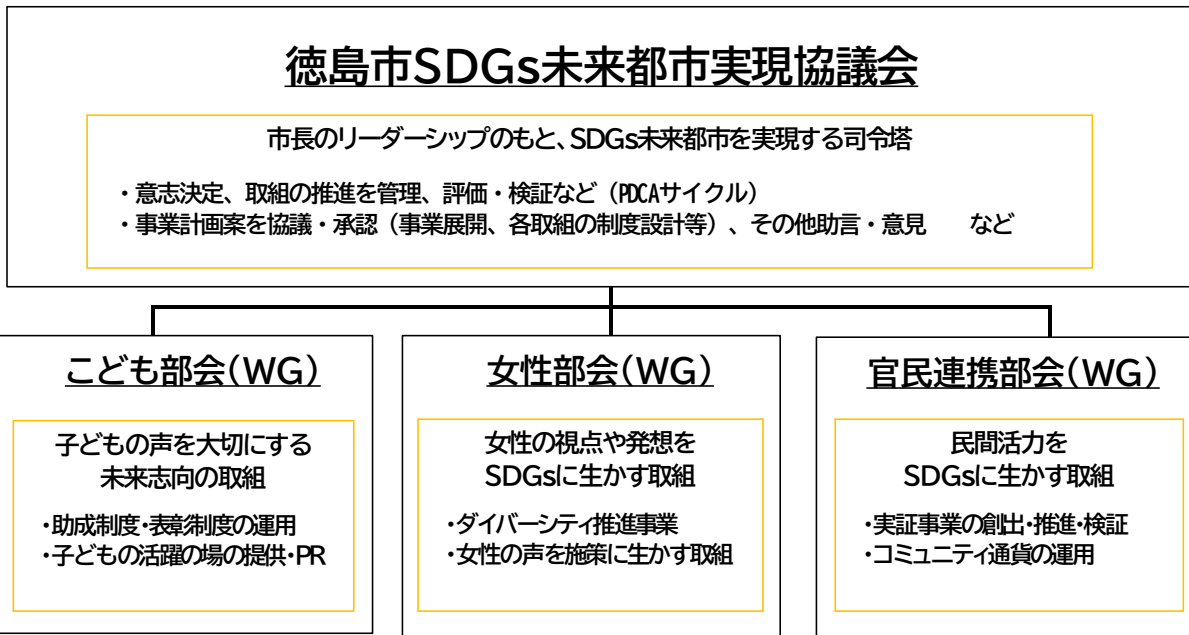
徳島市SDGs未来都市実現協議会

市長のリーダーシップのもと、SDGs未来都市を実現する司令塔

・意志決定、取組の推進を管理、評価・検証など（PDCAサイクル）
・事業計画案を協議・承認（事業展開、各取組の制度設計等）、その他助言・意見　など

こども部会（WG）

子どもの声を大切にする未来志向の取組

・助成制度・表彰制度の運用
・子どもの活躍の場の提供・PR

女性部会（WG）

女性の視点や発想をSDGsに生かす取組

・ダイバーシティ推進事業
・女性の声を施策に生かす取組

官民連携部会（WG）

民間活力をSDGsに生かす取組

・実証事業の創出・推進・検証
・コミュニティ通貨の運用